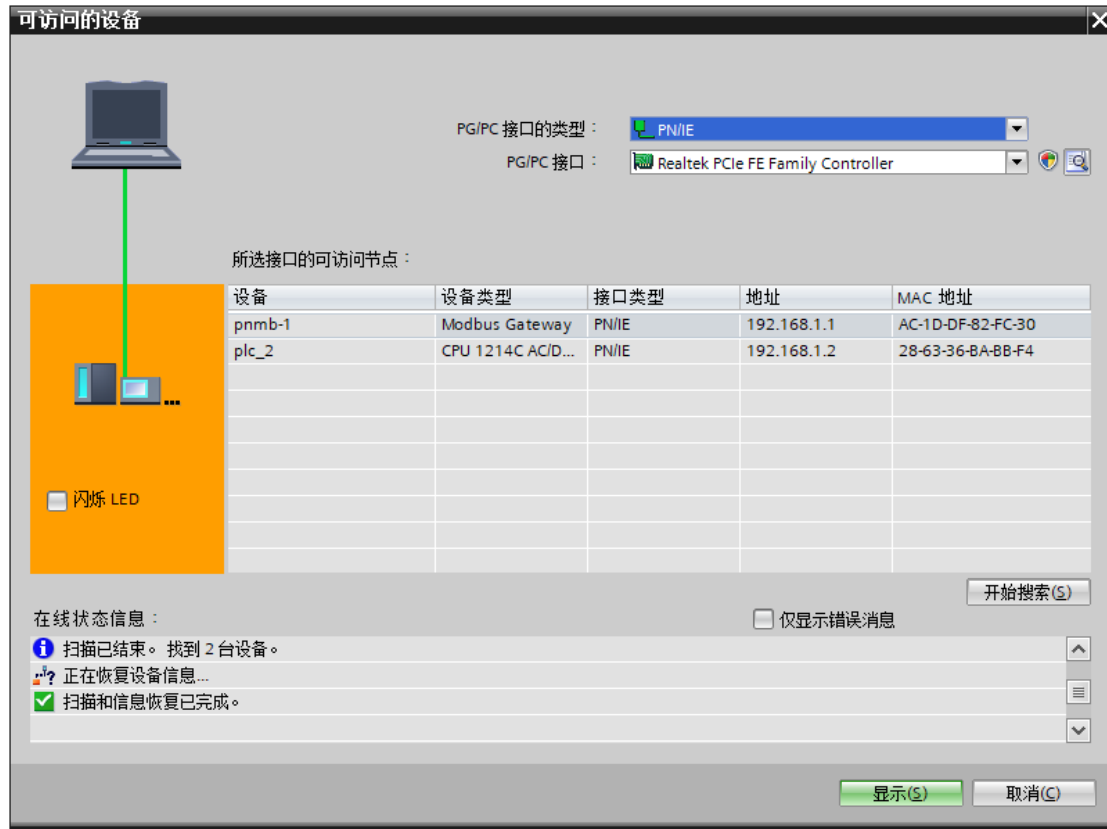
可访问的设备

PG/PC 接口的类型： PN/IE
PG/PC 接口： Realtek PCIe FE Family Controller

所选接口的可访问节点：

| 设备 | 设备类型 | 接口类型 | 地址 | MAC 地址 |
|---|---|---|---|---|
| pnmb-1 | Modbus Gateway | PN/IE | 192.168.1.1 | AC-1D-DF-82-FC-30 |
| plc_2 | CPU 1214C AC/D... | PN/IE | 192.168.1.2 | 28-63-36-BA-BB-F4 |

闪烁 LED

开始搜索(S)

在线状态信息：
仅显示错误消息

扫描已结束。 找到 2 台设备。
正在恢复设备信息...
扫描和信息恢复已完成。

显示(S) 取消(C)